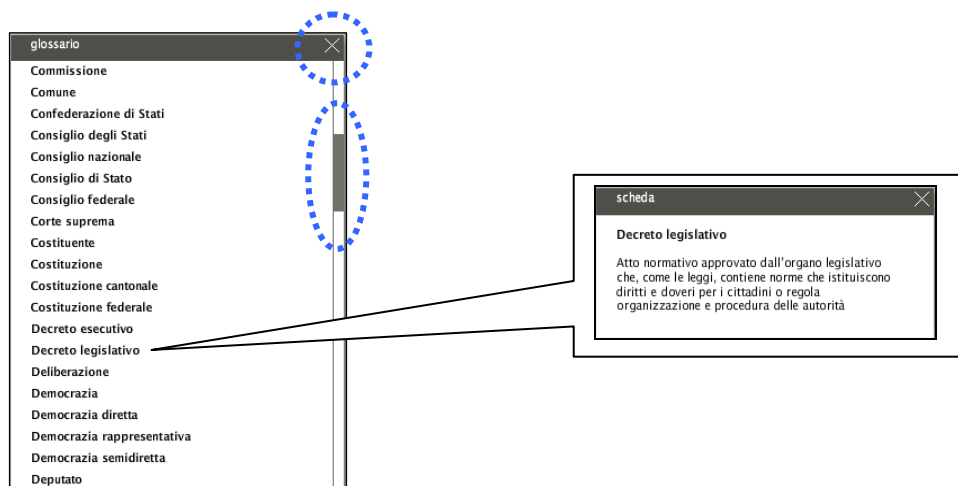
glossario

Commissione
Comune
Confederazione di Stati
Consiglio degli Stati
Consiglio nazionale
Consiglio di Stato
Consiglio federale
Corte suprema
Costituente
Costituzione
Costituzione cantonale
Costituzione federale
Decreto esecutivo
Decreto legislativo
Deliberazione
Democrazia
Democrazia diretta
Democrazia rappresentativa
Democrazia semidiretta
Deputato

scheda

Decreto legislativo

Atto normativo approvato dall'organo legislativo che, come le leggi, contiene norme che istituiscono diritti e doveri per i cittadini o regola organizzazione e procedura delle autorità